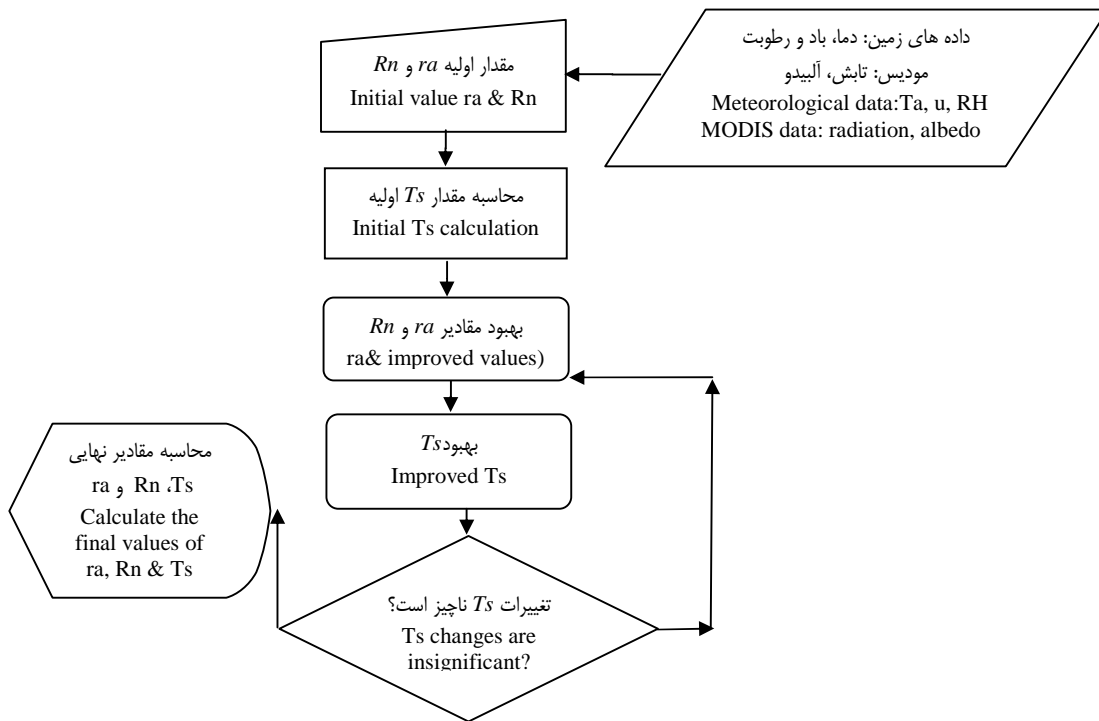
داده های زمین: دما، باد و رطوبت
مودیس: تابش، آلبیدو
Meteorological data:Ta, u, RH
MODIS data: radiation, albedo

مقدار اولیه $ra$ و $Rn$
Initial value ra & Rn

محاسبه مقدار $Ts$ اولیه
Initial Ts calculation

بهبود مقادیر $ra$ و $Rn$
ra& improved values)

بهبود$Ts$
Improved Ts

تغییرات $Ts$ ناچیز است؟
Ts changes are insignificant?

محاسبه مقادیر نهایی
ra و Rn ،Ts
Calculate the final values of ra, Rn & Ts